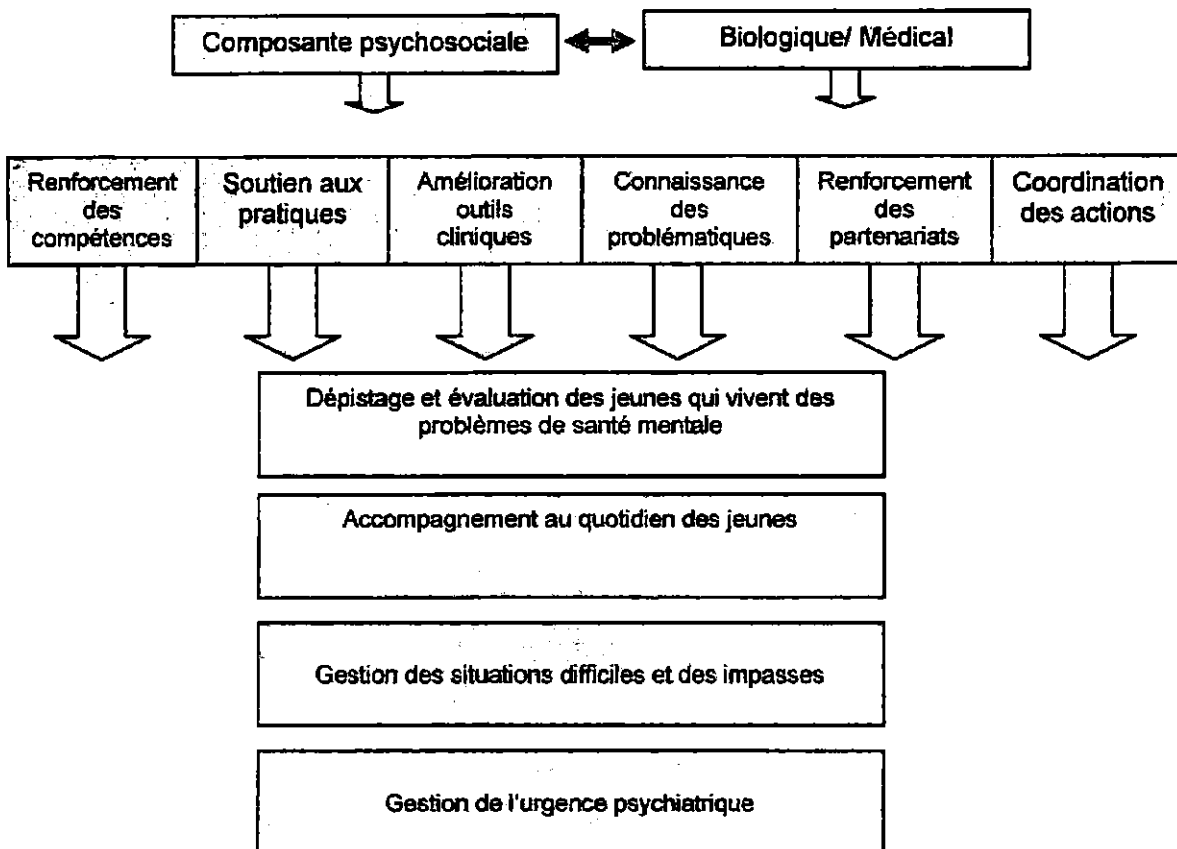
Composante psychosociale

Biologique/ Médical

Renforcement des compétences

Soutien aux pratiques

Amélioration outils cliniques

Connaissance des problématiques

Renforcement des partenariats

Coordination des actions

Dépistage et évaluation des jeunes qui vivent des problèmes de santé mentale

Accompagnement au quotidien des jeunes

Gestion des situations difficiles et des impasses

Gestion de l'urgence psychiatrique